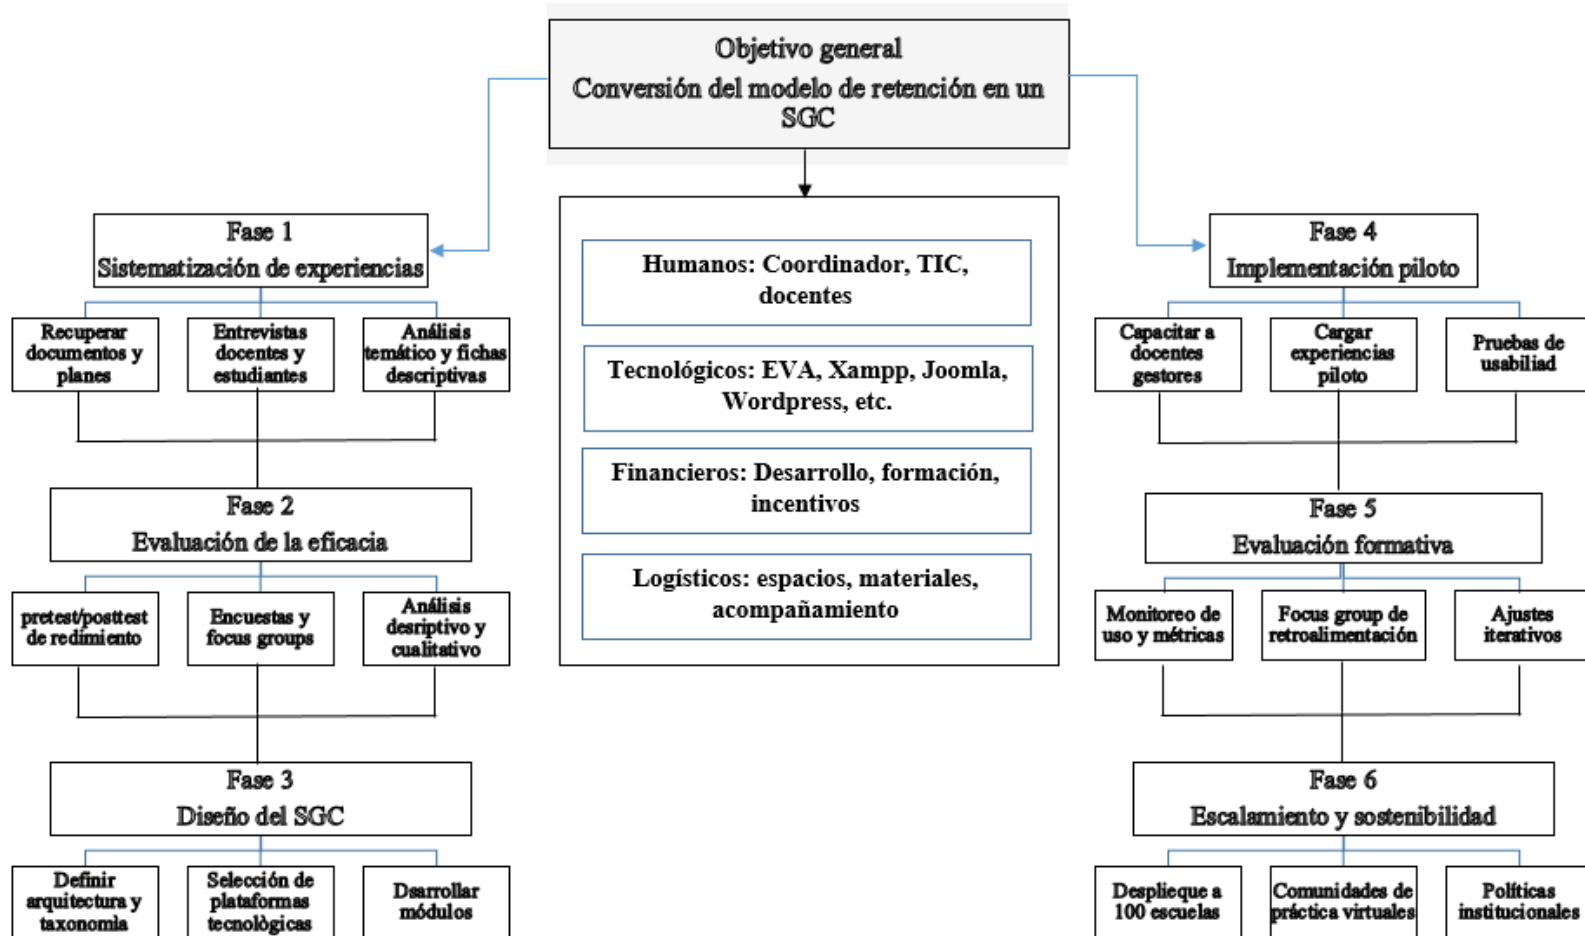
Objetivo general
Conversión del modelo de retención en un SGC

Fase 1
Sistematización de experiencias

Recuperar documentos y planes

Entrevistas docentes y estudiantes

Análisis temático y fichas descriptivas

Fase 2
Evaluación de la eficacia

pretest/posttest de redimiento

Encuestas y focus groups

Análisis desriptivo y cualitativo

Fase 3
Diseño del SGC

Definir arquitectura y taxonomía

Selección de plataformas tecnológicas

Dsarrollar módulos

Humanos: Coordinador, TIC, docentes

Tecnológicos: EVA, Xampp, Joomla, Wordpress, etc.

Financieros: Desarrollo, formación, incentivos

Logísticos: espacios, materiales, acompañamiento

Fase 4
Implementación piloto

Capacitar a docentes gestores

Cargar experiencias piloto

Pruebas de usabilidad

Fase 5
Evaluación formativa

Monitoreo de uso y métricas

Focus group de retroalimentación

Ajustes iterativos

Fase 6
Escalamiento y sostenibilidad

Desplieque a 100 escuelas

Comunidades de práctica virtuales

Políticas institucionales